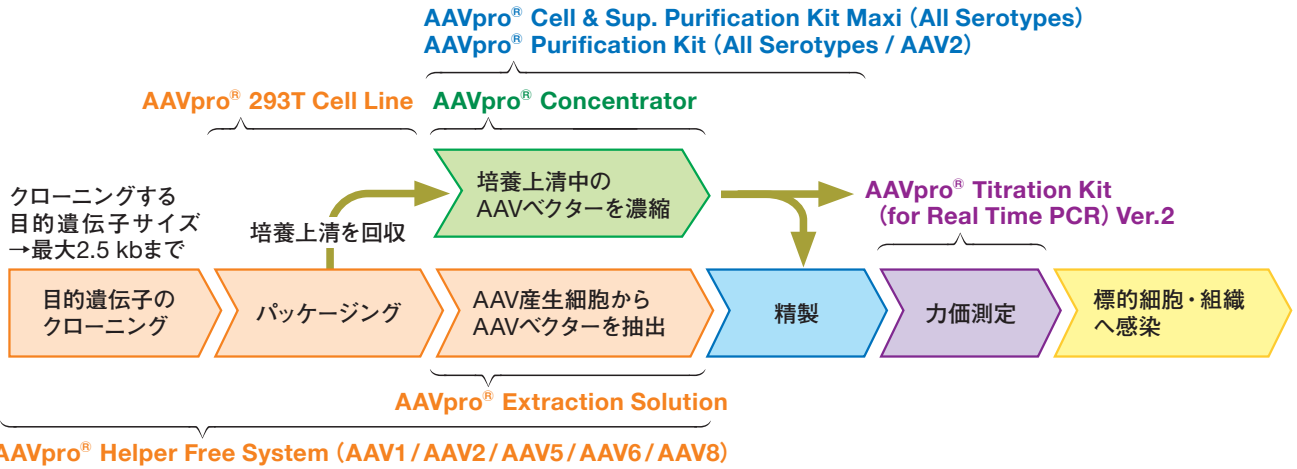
AAVpro® Cell & Sup. Purification Kit Maxi (All Serotypes)
AAVpro® Purification Kit (All Serotypes / AAV2)

AAVpro® 293T Cell Line

AAVpro® Concentrator

クローニングする
目的遺伝子サイズ
→最大2.5 kbまで

培養上清を回収

培養上清中の
AAVベクターを濃縮

AAVpro® Titration Kit
(for Real Time PCR) Ver.2

目的遺伝子の
クローニング

パッケージング

AAV産生細胞から
AAVベクターを抽出

精製

力価測定

標的細胞・組織
へ感染

AAVpro® Extraction Solution

AAVpro® Helper Free System (AAV1 / AAV2 / AAV5 / AAV6 / AAV8)